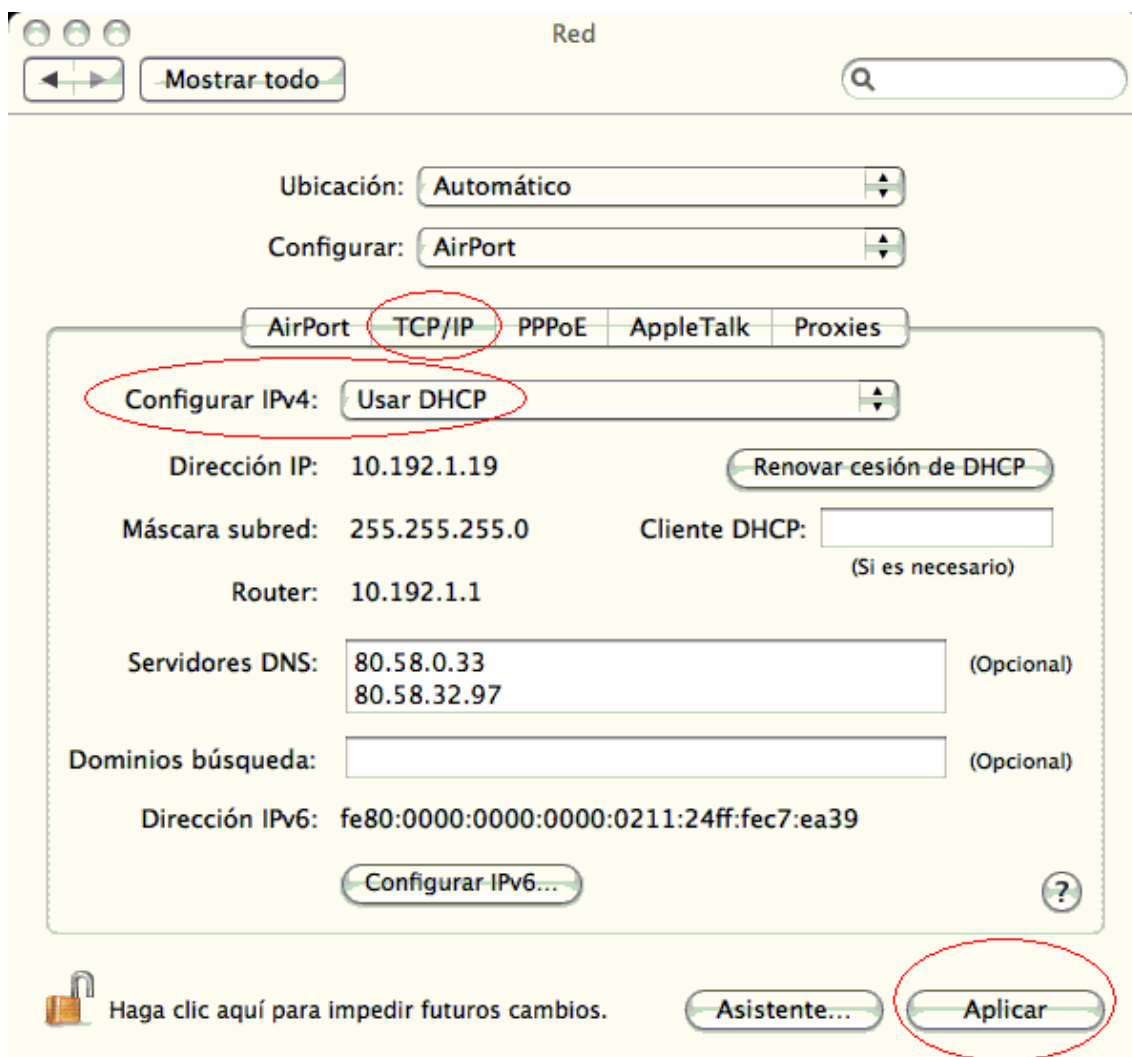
Red

Mostrar todo

Ubicación: Automático

Configurar: AirPort

AirPort TCP/IP PPPoE AppleTalk Proxies

Configurar IPv4: Usar DHCP

Dirección IP: 10.192.1.19

Renovar cesión de DHCP

Máscara subred: 255.255.255.0

Cliente DHCP:

(Si es necesario)

Router: 10.192.1.1

Servidores DNS: 80.58.0.33
80.58.32.97

(Opcional)

Dominios búsqueda:

(Opcional)

Dirección IPv6: fe80:0000:0000:0000:0211:24ff:fec7:ea39

Configurar IPv6...

?

Haga clic aquí para impedir futuros cambios.

Asistente...

Aplicar